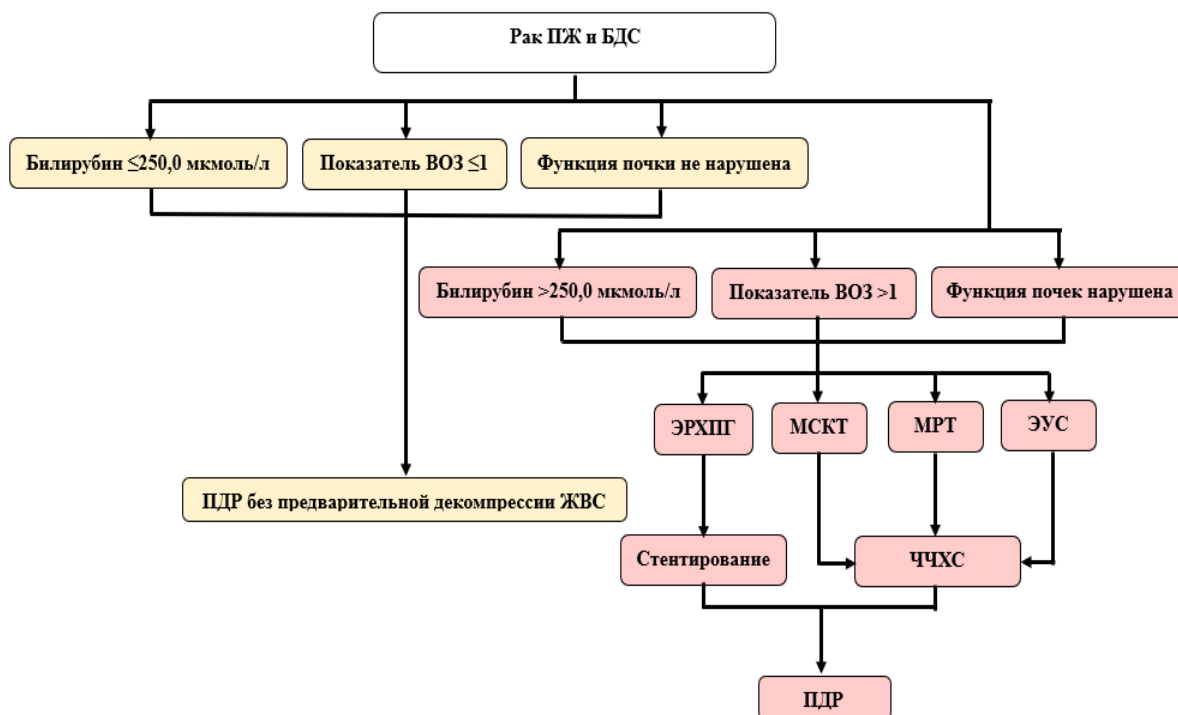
Рак ПЖ и БДС

Билирубин $\leq$250,0 мкмоль/л

Показатель ВОЗ $\leq$1

Функция почки не нарушена

Билирубин >250,0 мкмоль/л

Показатель ВОЗ >1

Функция почек нарушена

ЭРХПГ

МСКТ

МРТ

ЭУС

ПДР без предварительной декомпрессии ЖВС

Стентирование

ЧЧХС

ПДР